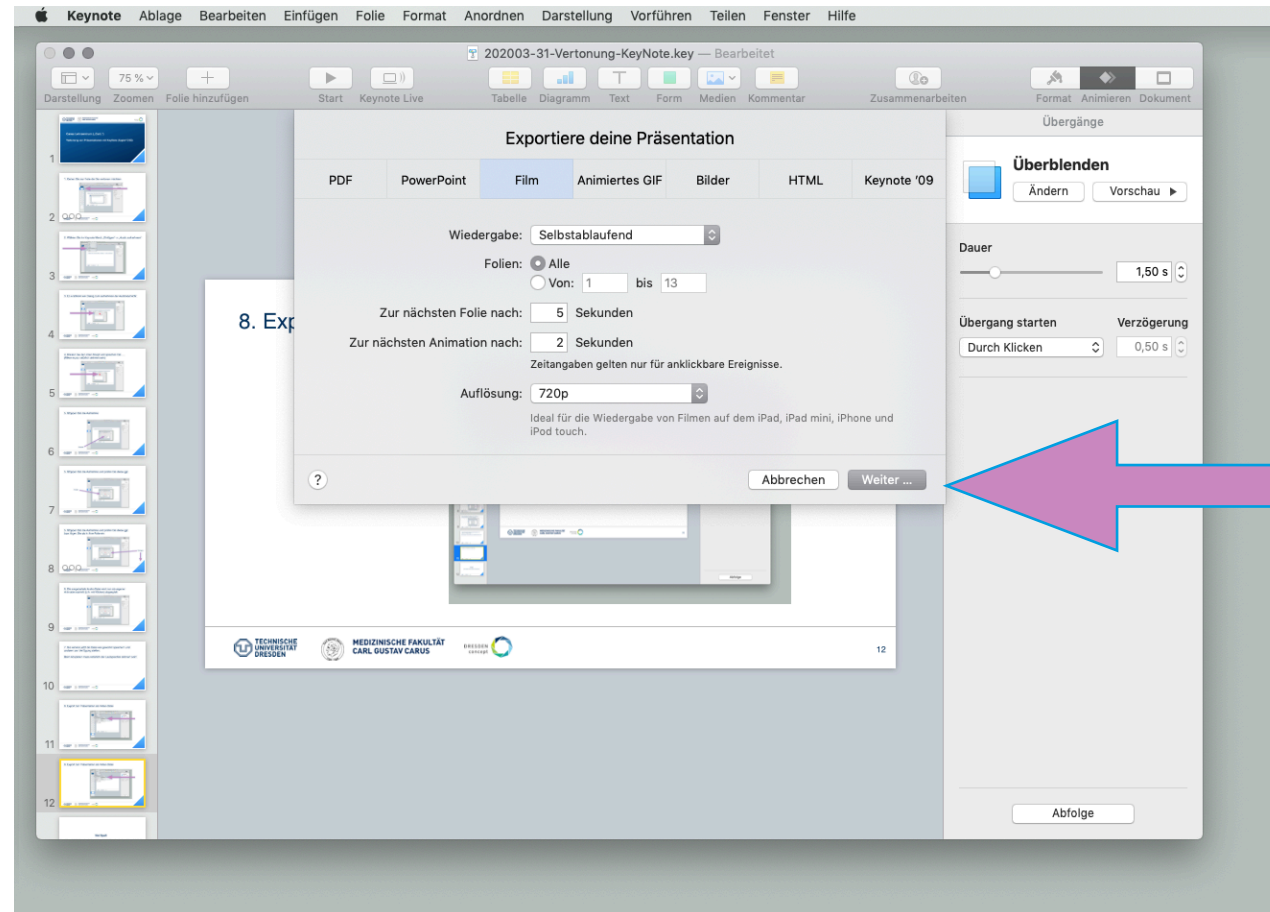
Keynote Ablage Bearbeiten Einfügen Folie Format Anordnen Darstellung Vorführen Teilen Fenster Hilfe

202003-31-Vertonung-KeyNote.key — Bearbeitet

Darstellung Zoomen Folie hinzufügen Start Keynote Live Tabelle Diagramm Text Form Medien Kommentar Zusammenarbeiten Format Animieren Dokument

75 %

Übergänge

Überblenden

Ändern Vorschau ▶

Dauer

1,50 s

Übergang starten Verzögerung

Durch Klicken 0,50 s

Abfolge

Exportiere deine Präsentation

PDF PowerPoint Film Animiertes GIF Bilder HTML Keynote '09

Wiedergabe: Selbstablaufend

Folien: Alle

Von: 1 bis 13

Zur nächsten Folie nach: 5 Sekunden

Zur nächsten Animation nach: 2 Sekunden

Zeitangaben gelten nur für anklickbare Ereignisse.

Auflösung: 720p

Ideal für die Wiedergabe von Filmen auf dem iPad, iPad mini, iPhone und iPod touch.

?

Abbrechen Weiter ...

8. Exp

TECHNISCHE UNIVERSITÄT DRESDEN

MEDIZINISCHE FAKULTÄT CARL GUSTAV CARUS

DRESDEN concept

12

1 2 3 4 5 6 7 8 9 10 11 12